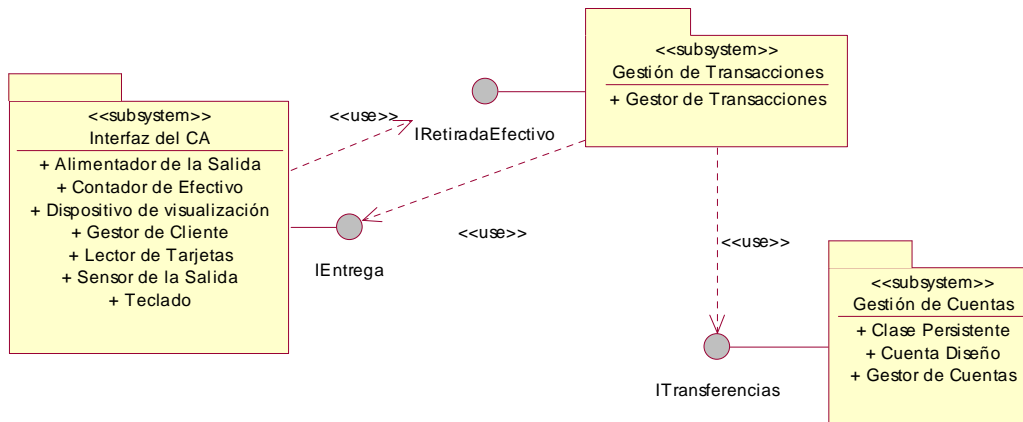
<<subsystem>>
Gestión de Transacciones
+ Gestor de Transacciones

<<subsystem>>
Interfaz del CA
+ Alimentador de la Salida
+ Contador de Efectivo
+ Dispositivo de visualización
+ Gestor de Cliente
+ Lector de Tarjetas
+ Sensor de la Salida
+ Teclado

<<use>>

IRetiradaEfectivo

IEntrega

<<use>>

<<use>>

<<subsystem>>
Gestión de Cuentas
+ Clase Persistente
+ Cuenta Diseño
+ Gestor de Cuentas

ITransferencias